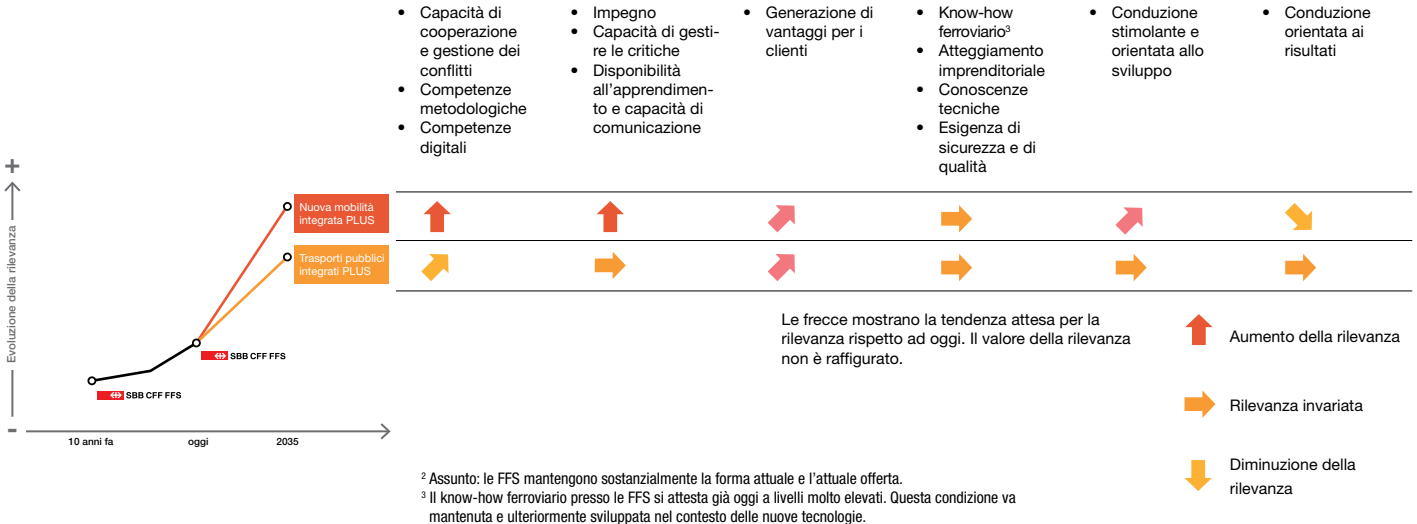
- Capacità di cooperazione e gestione dei conflitti
- Competenze metodologiche
- Competenze digitali

- Impegno
- Capacità di gestire le critiche
- Disponibilità all'apprendimento e capacità di comunicazione

- Generazione di vantaggi per i clienti

- Know-how ferroviario$^3$
- Atteggiamento imprenditoriale
- Conoscenze tecniche
- Esigenza di sicurezza e di qualità

- Conduzione stimolante e orientata allo sviluppo

- Conduzione orientata ai risultati

+

Evoluzione della rilevanza

-

Nuova mobilità integrata PLUS

Trasporti pubblici integrati PLUS

SBB CFF FFS

SBB CFF FFS

10 anni fa

oggi

2035

Le frecce mostrano la tendenza attesa per la rilevanza rispetto ad oggi. Il valore della rilevanza non è raffigurato.

Aumento della rilevanza

Rilevanza invariata

Diminuzione della rilevanza

$^2$ Assunto: le FFS mantengono sostanzialmente la forma attuale e l'attuale offerta.
$^3$ Il know-how ferroviario presso le FFS si attesta già oggi a livelli molto elevati. Questa condizione va mantenuta e ulteriormente sviluppata nel contesto delle nuove tecnologie.